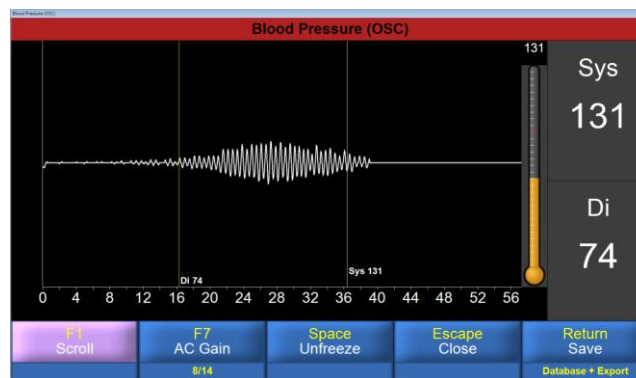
Blood Pressure (OSC)

Blood Pressure (OSC)

131

Sys

131

Di

74

Di 74

Sys 131

0 4 8 12 16 20 24 28 32 36 40 44 48 52 56

F1
Scroll

F7
AC Gain
8/14

Space
Unfreeze

Escape
Close

Return
Save
Database + Export